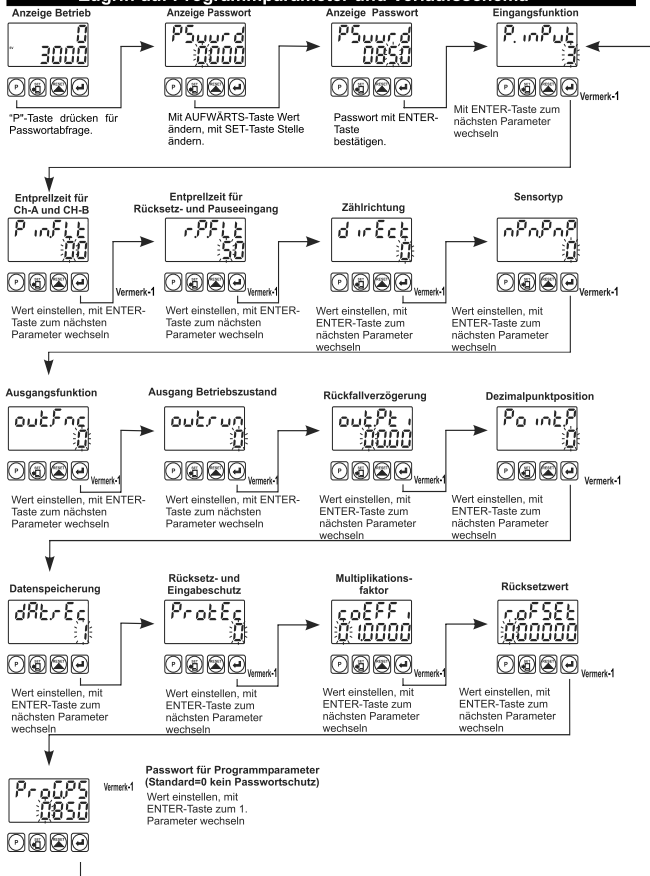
Zugriff auf Programmparameter und Verlaufsschema

Anzeige Betrieb

0
3000

"P"-Taste drücken für Passwortabfrage.

Anzeige Passwort

PSwurd
0000

Mit AUFWÄRTS-Taste Wert ändern, mit SET-Taste Stelle ändern.

Anzeige Passwort

PSwurd
0850

Passwort mit ENTER-Taste bestätigen.

Eingangsfunktion

P.inPut
3

Vermerk-1

Mit ENTER-Taste zum nächsten Parameter wechseln

Entprellzeit für Ch-A und Ch-B

P inFLt
00

Vermerk-1

Wert einstellen, mit ENTER-Taste zum nächsten Parameter wechseln

Entprellzeit für Rücksetz- und Pauseeingang

rPFLt
50

Vermerk-1

Wert einstellen, mit ENTER-Taste zum nächsten Parameter wechseln

Zählrichtung

dirEct
0

Vermerk-1

Wert einstellen, mit ENTER-Taste zum nächsten Parameter wechseln

Sensortyp

nPnPnP
0

Vermerk-1

Wert einstellen, mit ENTER-Taste zum nächsten Parameter wechseln

Ausgangsfunktion

outFnc
0

Vermerk-1

Wert einstellen, mit ENTER-Taste zum nächsten Parameter wechseln

Ausgang Betriebszustand

outrun
0

Vermerk-1

Wert einstellen, mit ENTER-Taste zum nächsten Parameter wechseln

Rückfallverzögerung

outPt i
00.00

Vermerk-1

Wert einstellen, mit ENTER-Taste zum nächsten Parameter wechseln

Dezimalpunktposition

Po intP
0

Vermerk-1

Wert einstellen, mit ENTER-Taste zum nächsten Parameter wechseln

Datenspeicherung

dAtrEc
1

Vermerk-1

Wert einstellen, mit ENTER-Taste zum nächsten Parameter wechseln

Rücksetz- und Eingabeschutz

ProtEc
0

Vermerk-1

Wert einstellen, mit ENTER-Taste zum nächsten Parameter wechseln

Multiplikationsfaktor

coEFF i
01.0000

Vermerk-1

Wert einstellen, mit ENTER-Taste zum nächsten Parameter wechseln

Rücksetzwert

roFSEt
000000

Vermerk-1

Wert einstellen, mit ENTER-Taste zum nächsten Parameter wechseln

ProGPS
0850

Vermerk-1

Passwort für Programmparameter (Standard=0 kein Passwortschutz)

Wert einstellen, mit ENTER-Taste zum 1. Parameter wechseln